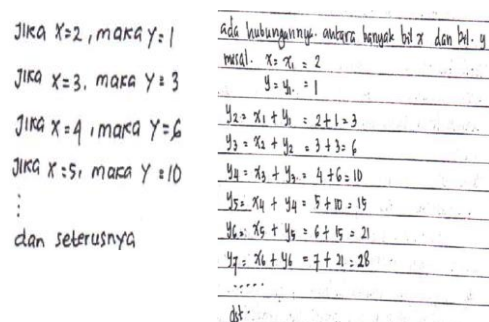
JIKa $X=2$, maka $Y=1$

JIKa $X=3$, maka $Y=3$

JIKa $X=4$, maka $Y=6$

JIKa $X=5$, maka $Y=10$

⋮

dan seterusnya

ada hubungannya antara banyak bil $x$ dan bil. $y$

misal. $x_1 = x_1 = 2$

$y = y_1 = 1$

$y_2 = x_1 + y_1 = 2+1 = 3$

$y_3 = x_2 + y_2 = 3+3 = 6$

$y_4 = x_3 + y_3 = 4+6 = 10$

$y_5 = x_4 + y_4 = 5+10 = 15$

$y_6 = x_5 + y_5 = 6+15 = 21$

$y_7 = x_6 + y_6 = 7+21 = 28$

.....

dst.